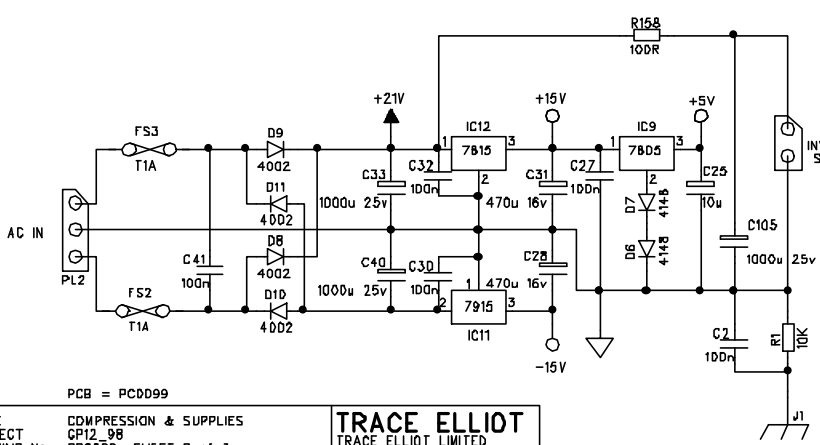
R158
100R

+21V

+15V

+5V

FS3
T1A

D9
4002

IC12
7815

IC9
7805

D11
4002

C33
25v

C32
100n

C31
16v

C27
100n

C25
10u

1000u

470u

D7
4148

AC IN

D6
4148

C105

1000u 25v

D8
4002

C41
100n

PL2

C40

C30
100n

C28
470u 16v

1000u 25v

FS2
T1A

D10
4002

7915

IC11

-15V

C2
100n

R1
10K

J1

PCB = PCD099

COMPRESSION & SUPPLIES
CP12_98

TRACE ELLIOT
TRACE ELLIOT LIMITED

1
3
2
1
3
2
1
2
3
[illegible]
S